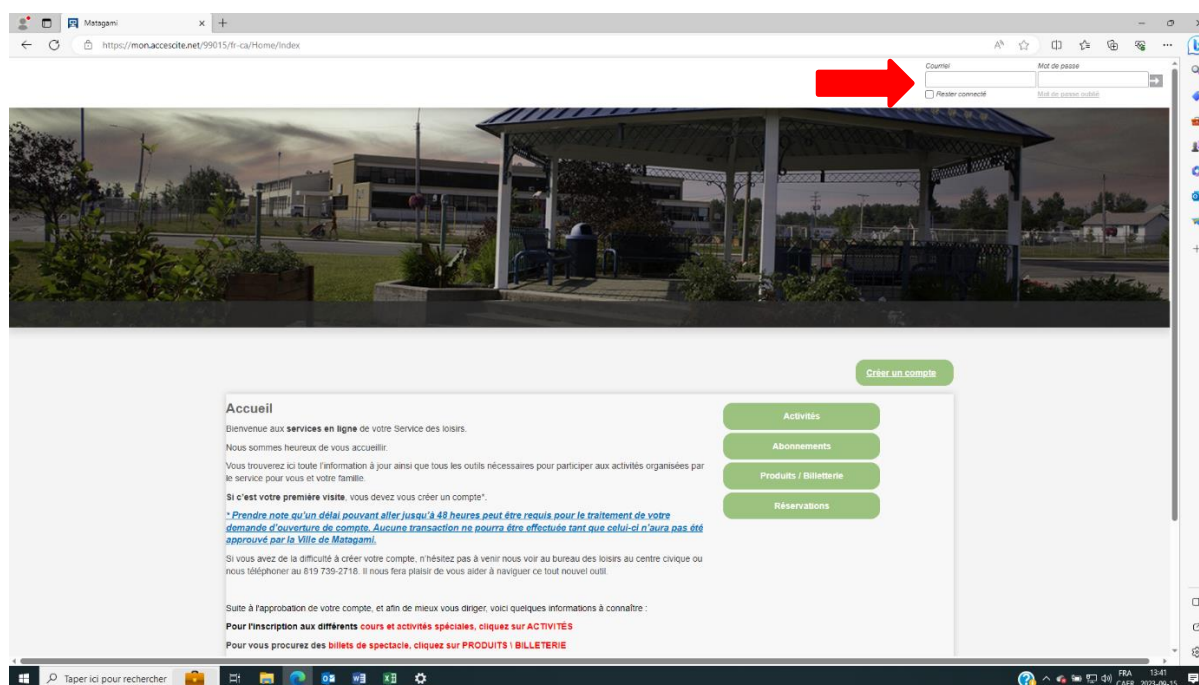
Matagami

https://mon.accescite.net/99015/fr-ca/Home/Index

Courriel

Mot de passe

Rester connecté

Mot de passe oublié

Créer un compte

Accueil

Bienvenue aux **services en ligne** de votre Service des loisirs.

Nous sommes heureux de vous accueillir.

Vous trouverez ici toute l'information à jour ainsi que tous les outils nécessaires pour participer aux activités organisées par le service pour vous et votre famille.

**Si c'est votre première visite**, vous devez vous créer un compte*.

*** Prendre note qu'un délai pouvant aller jusqu'à 48 heures peut être requis pour le traitement de votre demande d'ouverture de compte. Aucune transaction ne pourra être effectuée tant que celui-ci n'aura pas été approuvé par la Ville de Matagami.**

Si vous avez de la difficulté à créer votre compte, n'hésitez pas à venir nous voir au bureau des loisirs au centre civique ou nous téléphoner au 819 739-2718. Il nous fera plaisir de vous aider à naviguer ce tout nouvel outil.

Suite à l'approbation de votre compte, et afin de mieux vous diriger, voici quelques informations à connaître :

**Pour l'inscription aux différents cours et activités spéciales, cliquez sur ACTIVITÉS**

**Pour vous procurez des billets de spectacle, cliquez sur PRODUITS \ BILLETERIE**

Activités

Abonnements

Produits / Billetterie

Réservations

Taper ici pour rechercher

FRA
CAFR

13:41
2023-09-15